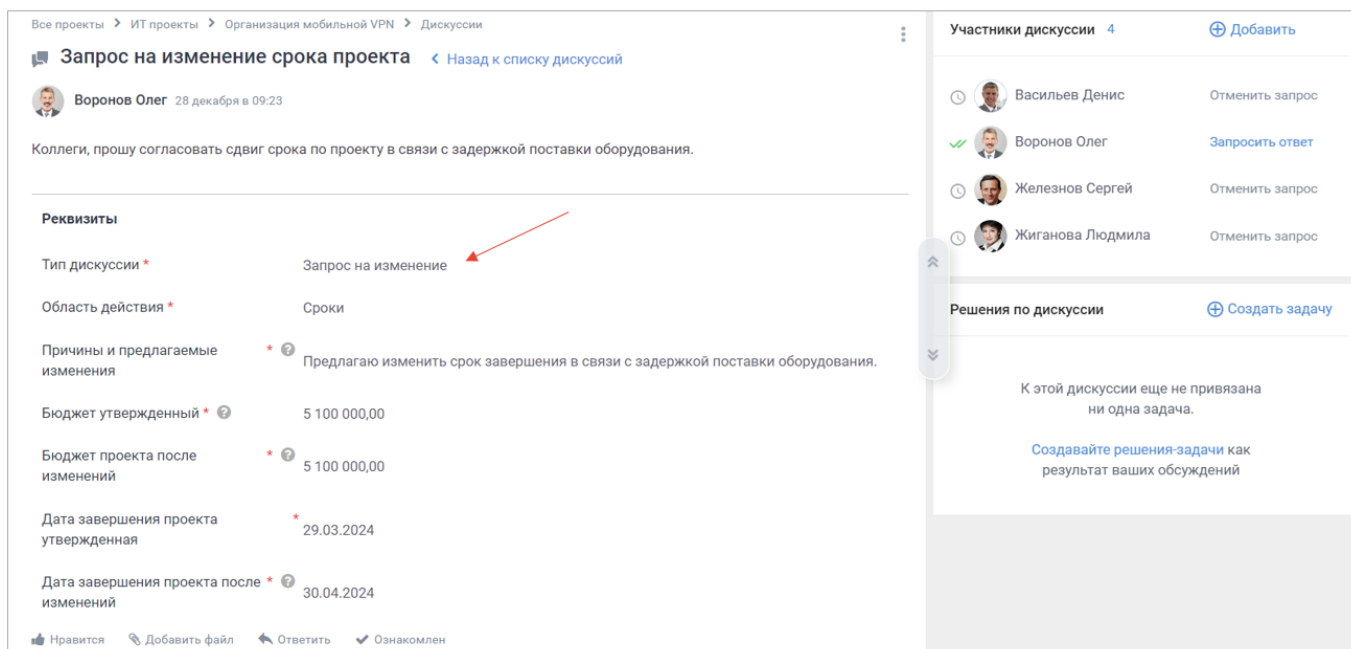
Все проекты > ИТ проекты > Организация мобильной VPN > Дискуссии

Запрос на изменение срока проекта < Назад к списку дискуссий

Воронов Олег 28 декабря в 09:23

Коллеги, прошу согласовать сдвиг срока по проекту в связи с задержкой поставки оборудования.

Реквизиты

| | |
|---|---|
| Тип дискуссии * | Запрос на изменение |
| Область действия * | Сроки |
| Причины и предлагаемые изменения * | Предлагаю изменить срок завершения в связи с задержкой поставки оборудования. |
| Бюджет утвержденный * | 5 100 000,00 |
| Бюджет проекта после изменений * | 5 100 000,00 |
| Дата завершения проекта утвержденная * | 29.03.2024 |
| Дата завершения проекта после изменений * | 30.04.2024 |

Нравится Добавить файл Ответить Ознакомлен

Участники дискуссии 4 Добавить

Васильев Денис Отменить запрос
Воронов Олег Запросить ответ
Железнов Сергей Отменить запрос
Жиганова Людмила Отменить запрос

Решения по дискуссии Создать задачу

К этой дискуссии еще не привязана ни одна задача.

Создавайте решения-задачи как результат ваших обсуждений